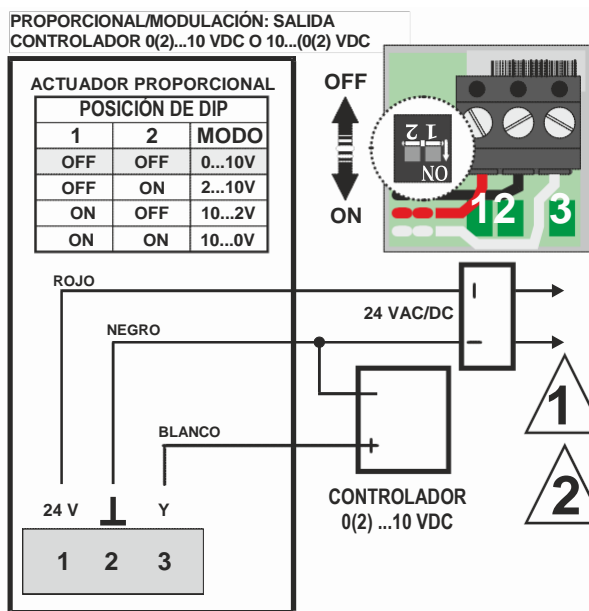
PROPORCIONAL/MODULACIÓN: SALIDA
CONTROLADOR 0(2)...10 VDC O 10...(0(2) VDC

ACTUADOR PROPORCIONAL

| POSICIÓN DE DIP | | |
|---|---|---|
| 1 | 2 | MODO |
| OFF | OFF | 0...10V |
| OFF | ON | 2...10V |
| ON | OFF | 10...2V |
| ON | ON | 10...0V |

OFF
ON
1 2
ON
1 2 3

ROJO
NEGRO
BLANCO
24 VAC/DC
24 V
Y
1 2 3
CONTROLADOR
0(2) ...10 VDC
1
2